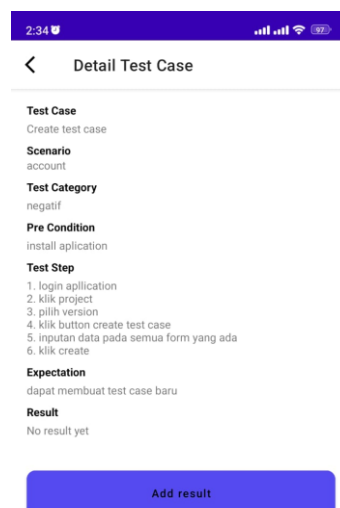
2:34

97

Detail Test Case

Test Case
Create test case

Scenario
account

Test Category
negatif

Pre Condition
install aplication

Test Step
1. login apllication
2. klik project
3. pilih version
4. klik button create test case
5. inputan data pada semua form yang ada
6. klik create

Expectation
dapat membuat test case baru

Result
No result yet

Add result